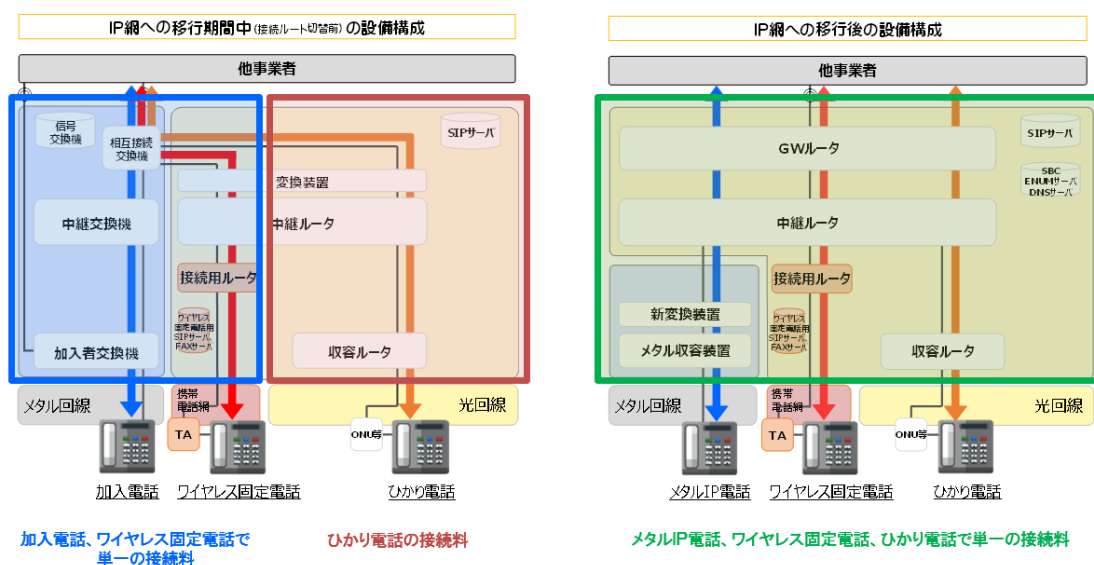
IP網への移行期間中(接続ルート切替前)の設備構成

他事業者

信号交換機

相互接続交換機

SIPサーバ

変換装置

中継交換機

中継ルータ

接続用ルータ

ワイヤレス固定電話用SIPサーバ、FAXサーバ

加入者交換機

収容ルータ

メタル回線

携帯電話網

光回線

TA

ONU等

加入電話

ワイヤレス固定電話

ひかり電話

加入電話、ワイヤレス固定電話で単一の接続料

ひかり電話の接続料

IP網への移行後の設備構成

他事業者

GWルータ

SIPサーバ

SBC ENUMサーバ DNSサーバ

中継ルータ

接続用ルータ

新変換装置

ワイヤレス固定電話用SIPサーバ、FAXサーバ

メタル収容装置

収容ルータ

メタル回線

携帯電話網

光回線

TA

ONU等

メタルIP電話

ワイヤレス固定電話

ひかり電話

メタルIP電話、ワイヤレス固定電話、ひかり電話で単一の接続料